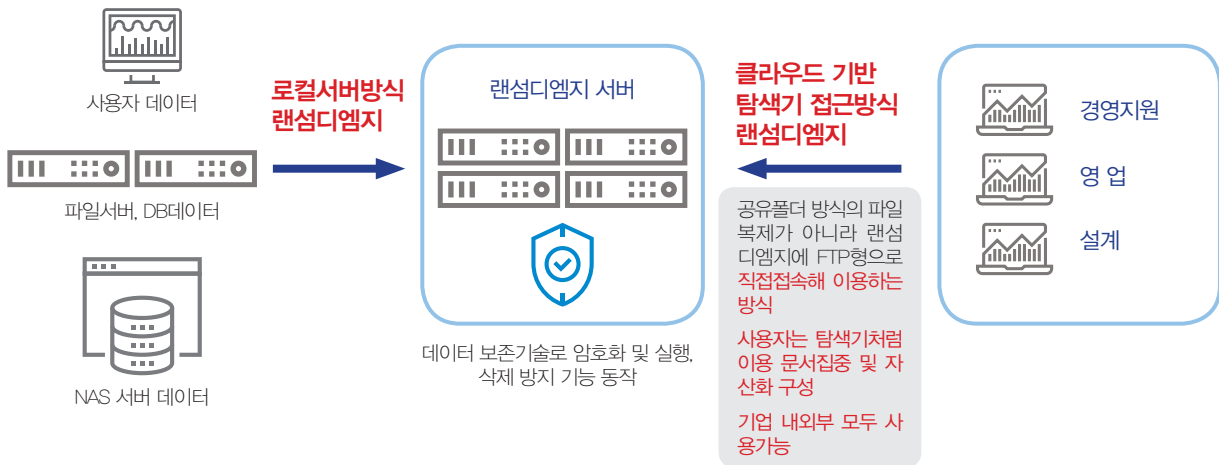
사용자 데이터

파일서버, DB데이터

NAS 서버 데이터

로컬서버방식 랜섬디엠지

랜섬디엠지 서버

데이터 보존기술로 암호화 및 실행, 삭제 방지 기능 동작

클라우드 기반 탐색기 접근방식 랜섬디엠지

공유폴더 방식의 파일 복제가 아니라 랜섬디엠지에 FTP형으로 직접접속해 이용하는 방식

사용자는 탐색기처럼 이용 문서집중 및 자산화 구성

기업 내외부 모두 사용가능

경영지원

영 업

설계